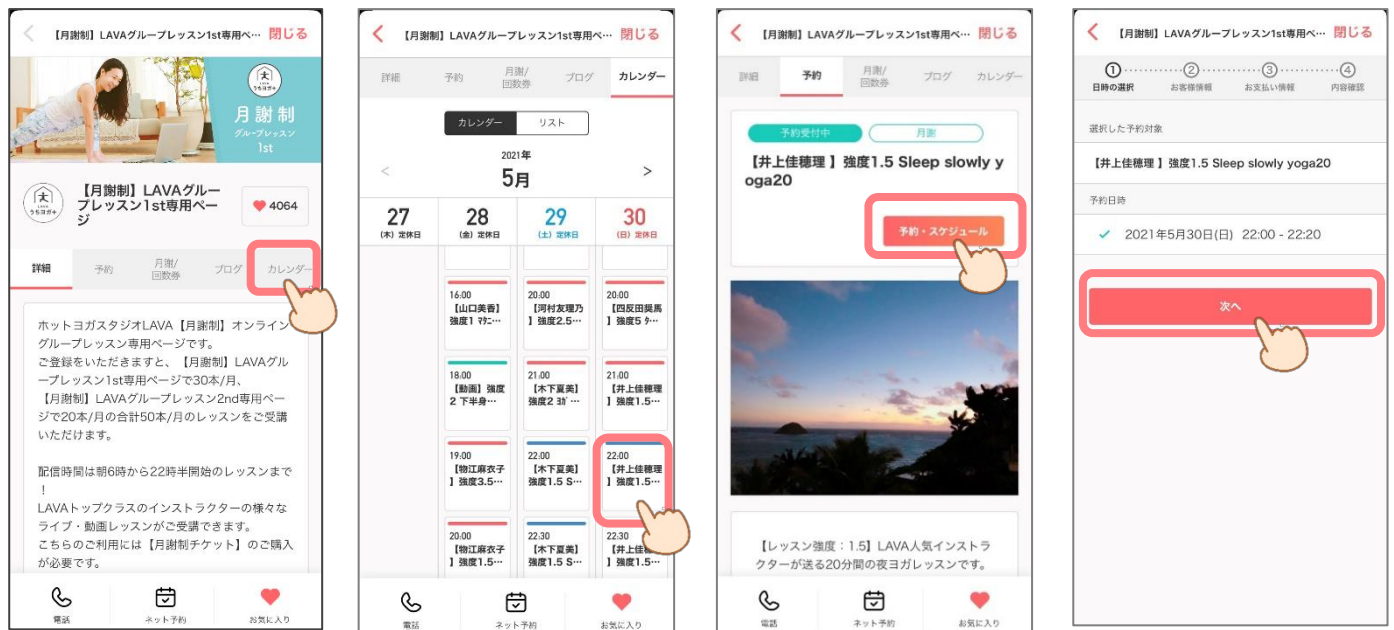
【月謝制】LAVAグループレッスン1st専用ペ… 閉じる

LAVA うちヨガ+

月謝制
グループレッスン
1st

【月謝制】LAVAグループレッスン1st専用ページ

4064

詳細 予約 月謝/回数券 ブログ カレンダー

ホットヨガスタジオLAVA【月謝制】オンライングループレッスン専用ページです。
ご登録をいただきますと、【月謝制】LAVAグループレッスン1st専用ページで30本/月、【月謝制】LAVAグループレッスン2nd専用ページで20本/月の合計50本/月のレッスンをご受講いただけます。

配信時間は朝6時から22時半開始のレッスンまで！
LAVAトップクラスのインストラクターの様々なライブ・動画レッスンがご受講できます。
こちらのご利用には【月謝制チケット】のご購入が必要です。

電話 ネット予約 お気に入り

【月謝制】LAVAグループレッスン1st専用ペ… 閉じる

詳細 予約 月謝/回数券 ブログ カレンダー

カレンダー リスト

2021年
5月

| 27 (木) 定休日 | 28 (金) 定休日 | 29 (土) 定休日 | 30 (日) 定休日 |
|---|---|---|---|
| | 16:00 【山口美香】強度1 ﾏﾀﾆ… | 20:00 【河村友理乃】強度2.5… | 20:00 【四反田奨馬】強度5 ﾀ… |
| | 18:00 【動画】強度2 下半身… | 21:00 【木下夏美】強度2 ﾖｶﾞ… | 21:00 【井上佳穂理】強度1.5… |
| | 19:00 【物江麻衣子】強度3.5… | 22:00 【木下夏美】強度1.5 S… | 22:00 【井上佳穂理】強度1.5… |
| | 20:00 【物江麻衣子】強度1.5… | 22:30 【木下夏美】強度1.5 S… | 22:30 【井上佳穂理】強度1.5… |

電話 ネット予約 お気に入り

【月謝制】LAVAグループレッスン1st専用ペ… 閉じる

詳細 予約 月謝/回数券 ブログ カレンダー

予約受付中 月謝

【井上佳穂理 】強度1.5 Sleep slowly yoga20

予約・スケジュール

【レッスン強度：1.5】LAVA人気インストラクターが送る20分間の夜ヨガレッスンです。

電話 ネット予約 お気に入り

【月謝制】LAVAグループレッスン1st専用ペ… 閉じる

① 日時の選択 ② お客様情報 ③ お支払い情報 ④ 内容確認

選択した予約対象
【井上佳穂理 】強度1.5 Sleep slowly yoga20

予約日時
2021年5月30日(日) 22:00 - 22:20

次へ